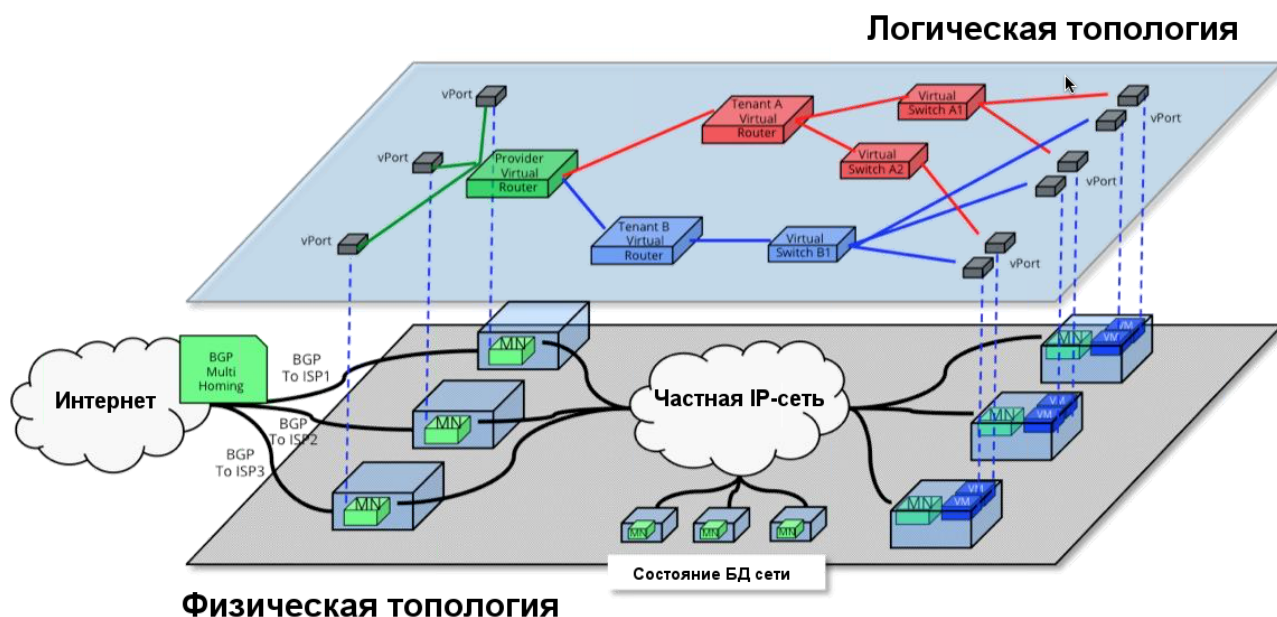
Логическая топология

vPort
vPort
Provider Virtual Router
vPort
Tenant A Virtual Router
Virtual Switch A1
Virtual Switch A2
Tenant B Virtual Router
Virtual Switch B1
vPort
vPort
vPort

Интернет
BGP Multi Homing
BGP To ISP1
BGP To ISP2
BGP To ISP3
MN
MN
MN
Частная IP-сеть
MN
MN
MN
MN
VM
VM
MN
VM
VM
MN
VM
VM
Состояние БД сети

Физическая топология